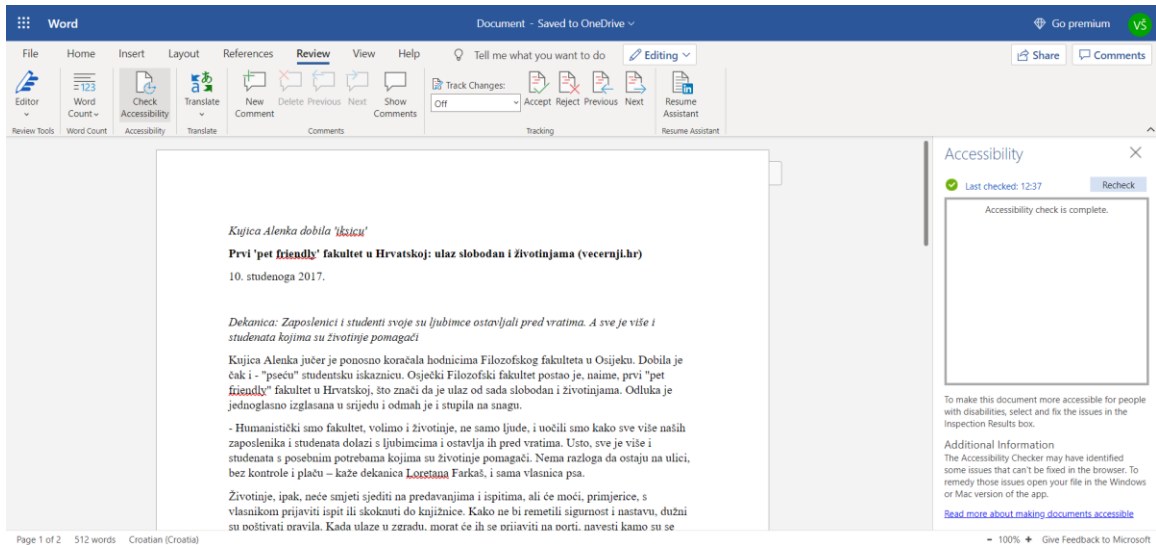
Word

Document - Saved to OneDrive

Go premium

VŠ

File
Home
Insert
Layout
References
Review
View
Help
Tell me what you want to do
Editing

Share
Comments

Editor
Word Count
Check Accessibility
Translate
New Comment
Delete
Previous
Next
Show Comments
Track Changes:
Off
Accept
Reject
Previous
Next
Resume Assistant

Review Tools
Word Count
Accessibility
Translate
Comments
Tracking
Resume Assistant

Kujica Alenka dobila 'iksicu'

**Prvi 'pet friendly' fakultet u Hrvatskoj: ulaz slobodan i životinjama (vecernji.hr)**

10. studenoga 2017.

Dekanica: Zaposlenici i studenti svoje su ljubimce ostavljali pred vratima. A sve je više i studenata kojima su životinje pomagači

Kujica Alenka jučer je ponosno koračala hodnicima Filozofskog fakulteta u Osijeku. Dobila je čak i - "pseću" studentsku iskaznicu. Osječki Filozofski fakultet postao je, naime, prvi "pet friendly" fakultet u Hrvatskoj, što znači da je ulaz od sada slobodan i životinjama. Odluka je jednoglasno izglasana u srijedu i odmah je i stupila na snagu.

- Humanistički smo fakultet, volimo i životinje, ne samo ljude, i uočili smo kako sve više naših zaposlenika i studenata dolazi s ljubimcima i ostavlja ih pred vratima. Usto, sve je više i studenata s posebnim potrebama kojima su životinje pomagači. Nema razloga da ostaju na ulici, bez kontrole i plaču – kaže dekanica Loretana Farkaš, i sama vlasnica psa.

Životinje, ipak, neće smjeti sjediti na predavanjima i ispitima, ali će moći, primjerice, s vlasnikom prijaviti ispit ili skoknuti do knjižnice. Kako ne bi remetili sigurnost i nastavu, dužni su poštivati pravila. Kada ulaze u zgradu, morat će ih se prijaviti na porti, navesti kamo su se

Accessibility

Last checked: 12:37
Recheck

Accessibility check is complete.

To make this document more accessible for people with disabilities, select and fix the issues in the Inspection Results box.

Additional Information
The Accessibility Checker may have identified some issues that can't be fixed in the browser. To remedy those issues open your file in the Windows or Mac version of the app.

Read more about making documents accessible

Page 1 of 2
512 words
Croatian (Croatia)
100%
Give Feedback to Microsoft